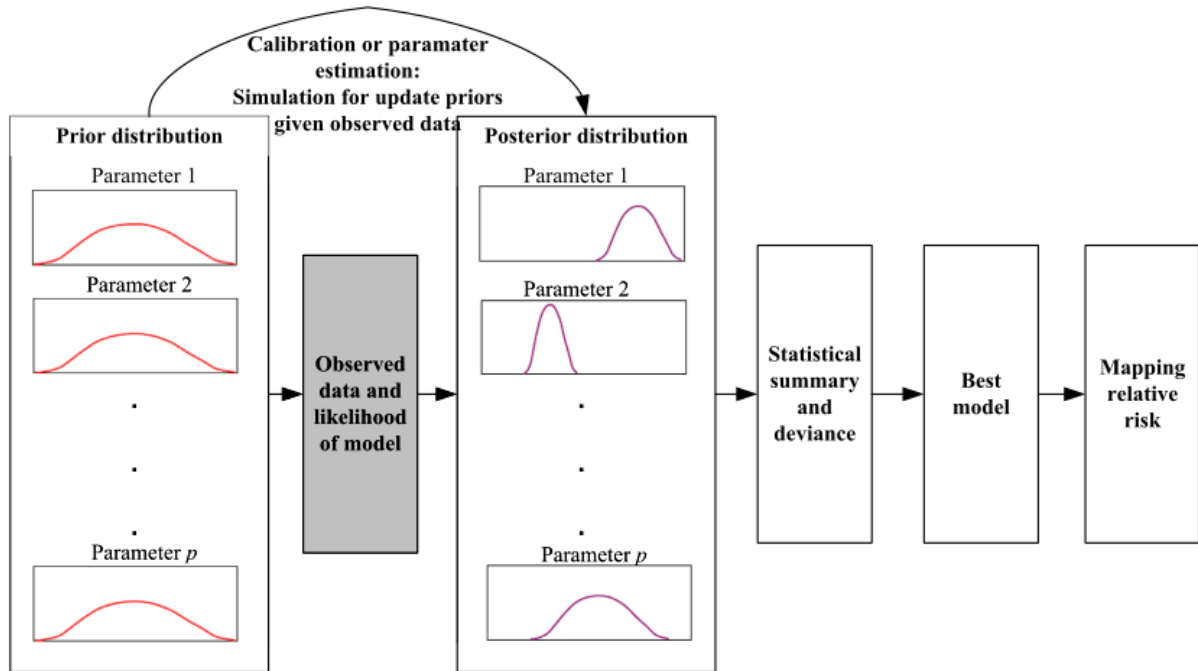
Calibration or paramater estimation:
Simulation for update priors given observed data

Prior distribution

Parameter 1

Parameter 2

.
.
.

Parameter $p$

Observed data and likelihood of model

Posterior distribution

Parameter 1

Parameter 2

.
.
.

Parameter $p$

Statistical summary and deviance

Best model

Mapping relative risk